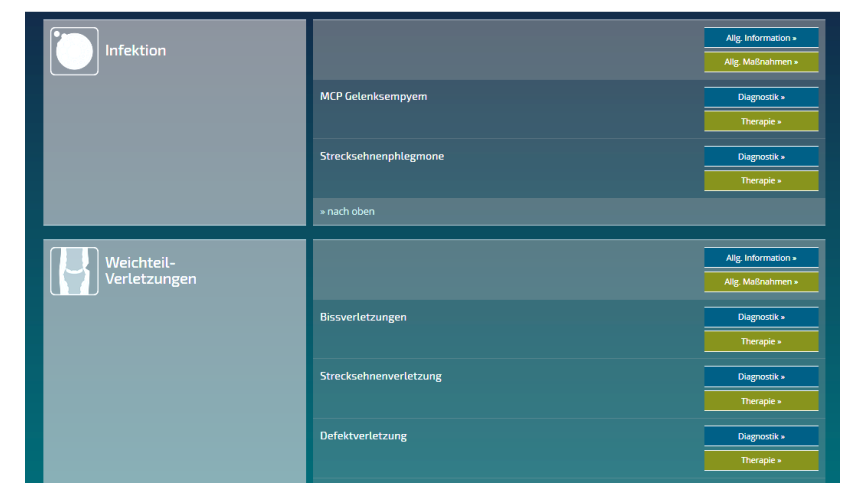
Infektion

Allg. Information »
Allg. Maßnahmen »

MCP Gelenksempyem
Diagnostik »
Therapie »

Strecksehnenphlegmone
Diagnostik »
Therapie »

» nach oben

Weichteil-Verletzungen

Allg. Information »
Allg. Maßnahmen »

Bissverletzungen
Diagnostik »
Therapie »

Strecksehnenverletzung
Diagnostik »
Therapie »

Defektverletzung
Diagnostik »
Therapie »